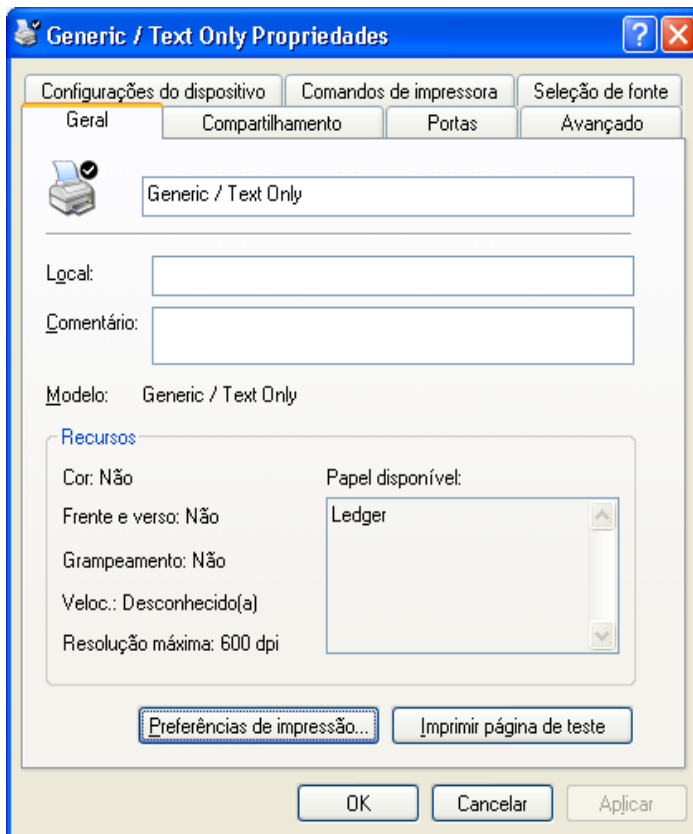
Generic / Text Only Propriedades

?

Configurações do dispositivo | Comandos de impressora | Seleção de fonte
Geral | Compartilhamento | Portas | Avançado

Generic / Text Only

Local:

Comentário:

Modelo: Generic / Text Only

Recursos

Cor: Não

Frente e verso: Não

Grampeamento: Não

Veloc.: Desconhecido(a)

Resolução máxima: 600 dpi

Papel disponível:

Ledger

Preferências de impressão...

Imprimir página de teste

OK

Cancelar

Aplicar